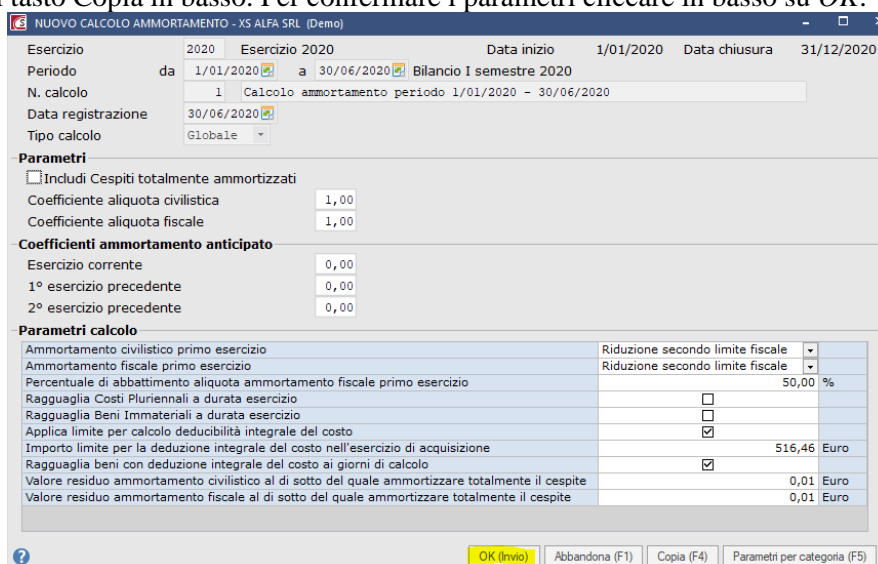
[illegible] tasto Copia in basso. Per confermare i parametri cliccare in basso su OK.

NUOVO CALCOLO AMMORTAMENTO - XS ALFA SRL (Demo)

Esercizio 2020 Esercizio 2020 Data inizio 1/01/2020 Data chiusura 31/12/2020
Periodo da 1/01/2020 a 30/06/2020 Bilancio I semestre 2020
N. calcolo 1 Calcolo ammortamento periodo 1/01/2020 - 30/06/2020
Data registrazione 30/06/2020
Tipo calcolo Globale

Parametri
Includi Cespiti totalmente ammortizzati
Coefficiente aliquota civilistica 1,00
Coefficiente aliquota fiscale 1,00

Coefficienti ammortamento anticipato
Esercizio corrente 0,00
1° esercizio precedente 0,00
2° esercizio precedente 0,00

Parametri calcolo

| | | |
|---|---|---|
| Ammortamento civilistico primo esercizio | Riduzione secondo limite fiscale | |
| Ammortamento fiscale primo esercizio | Riduzione secondo limite fiscale | |
| Percentuale di abbattimento aliquota ammortamento fiscale primo esercizio | 50,00 | % |
| Ragguaglia Costi Pluriennali a durata esercizio | ☐ | |
| Ragguaglia Beni Immateriali a durata esercizio | ☐ | |
| Applica limite per calcolo deducibilità integrale del costo | ☑ | |
| Importo limite per la deduzione integrale del costo nell'esercizio di acquisizione | 516,46 | Euro |
| Ragguaglia beni con deduzione integrale del costo ai giorni di calcolo | ☑ | |
| Valore residuo ammortamento civilistico al di sotto del quale ammortizzare totalmente il cespite | 0,01 | Euro |
| Valore residuo ammortamento fiscale al di sotto del quale ammortizzare totalmente il cespite | 0,01 | Euro |

OK (Invio) Abbandona (F1) Copia (F4) Parametri per categoria (F5)